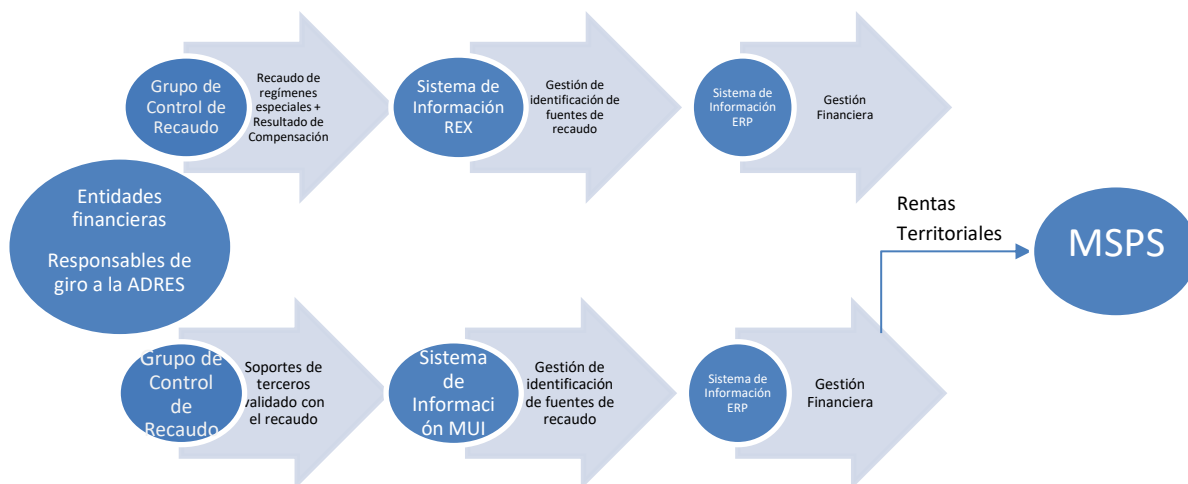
Grupo de Control de Recaudo

Recaudo de regímenes especiales + Resultado de Compensación

Sistema de Información REX

Gestión de identificación de fuentes de recaudo

Sistema de Información ERP

Gestión Financiera

Entidades financieras

Responsables de giro a la ADRES

Rentas Territoriales

MSPS

Grupo de Control de Recaudo

Soportes de terceros validado con el recaudo

Sistema de Información MUI

Gestión de identificación de fuentes de recaudo

Sistema de Información ERP

Gestión Financiera